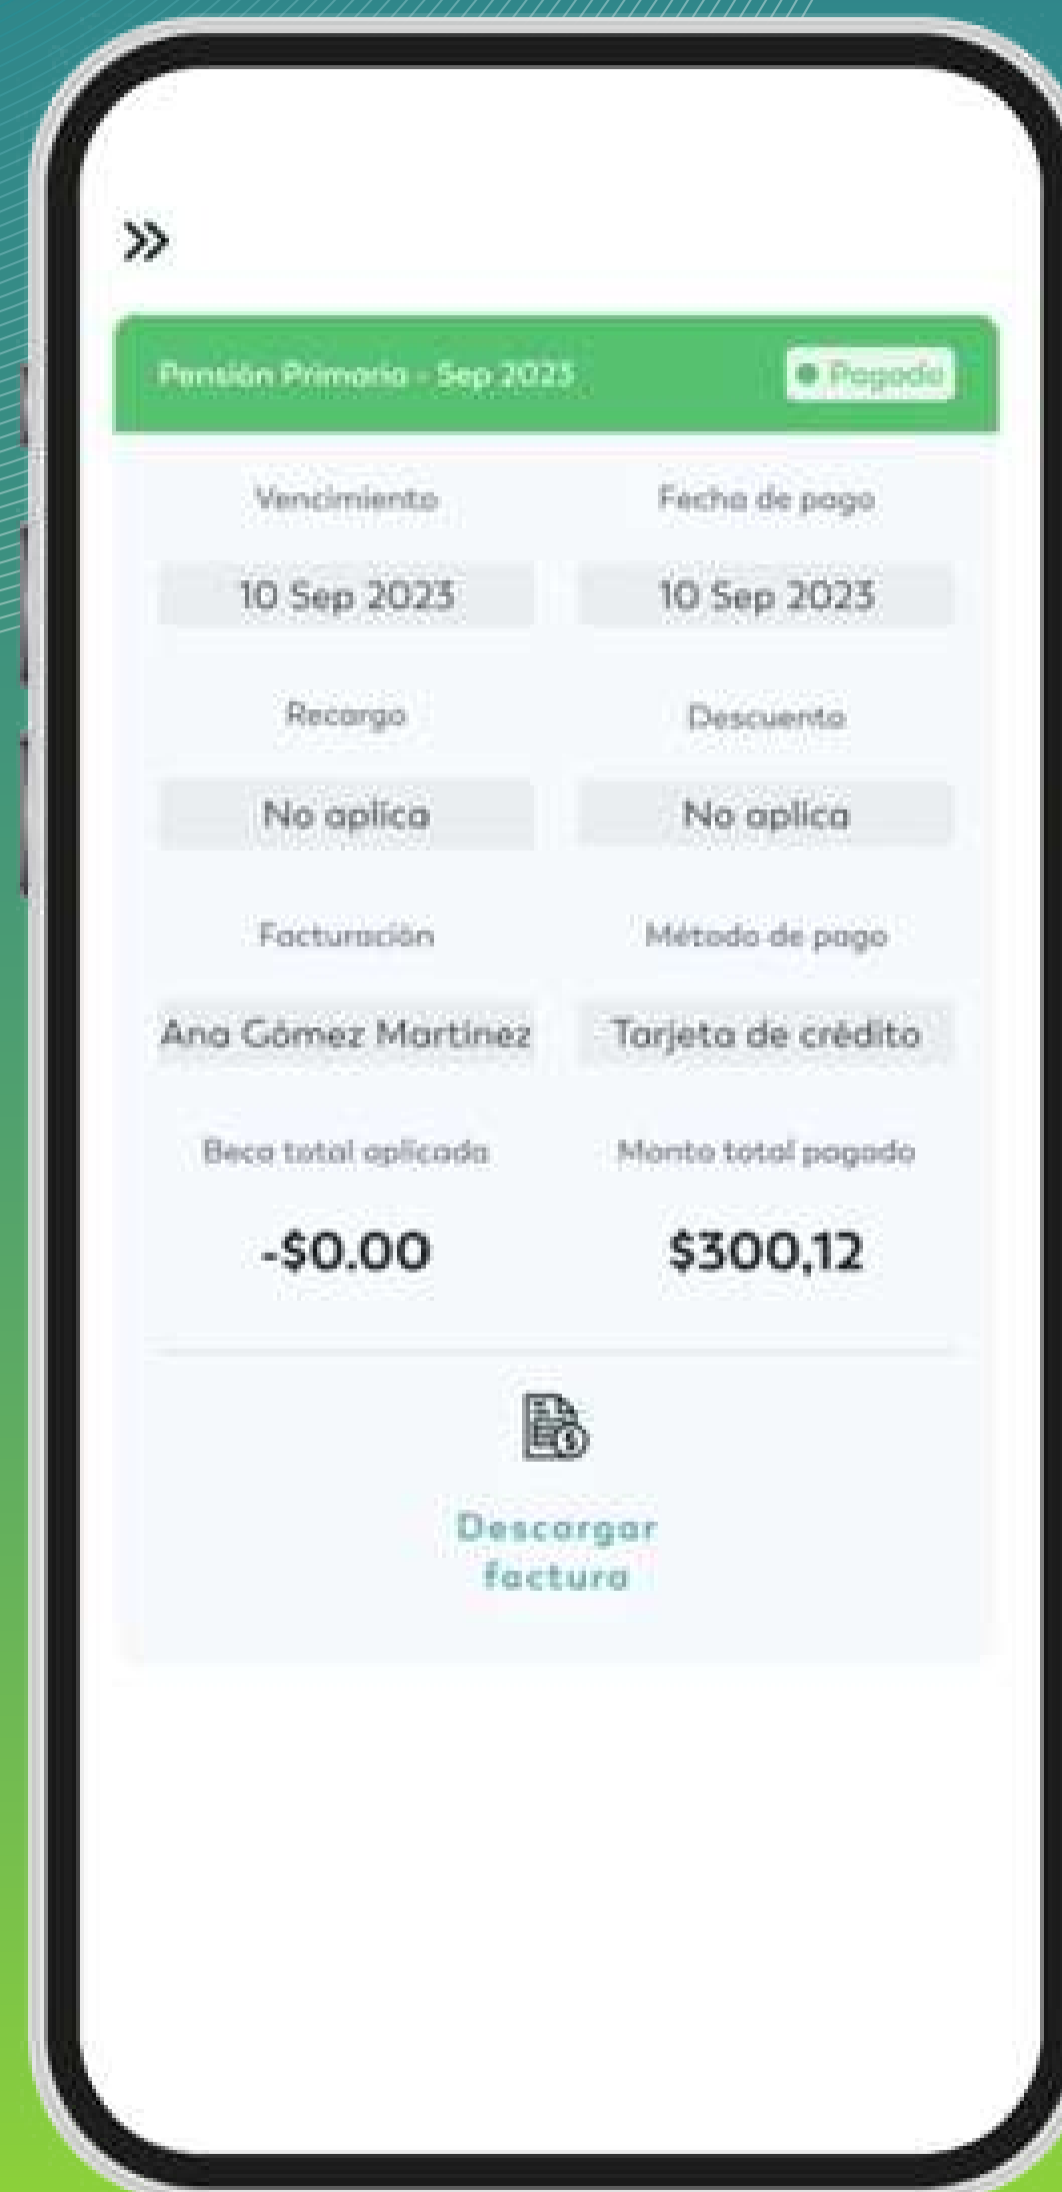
»

Pensión Primaria - Sep 2023

Pagado

Vencimiento

10 Sep 2023

Fecha de pago

10 Sep 2023

Recargo

No aplica

Descuento

No aplica

Facturación

Ana Gómez Martínez

Método de pago

Tarjeta de crédito

Beca total aplicada

-$0.00

Monto total pagado

$300,12

Descargar factura